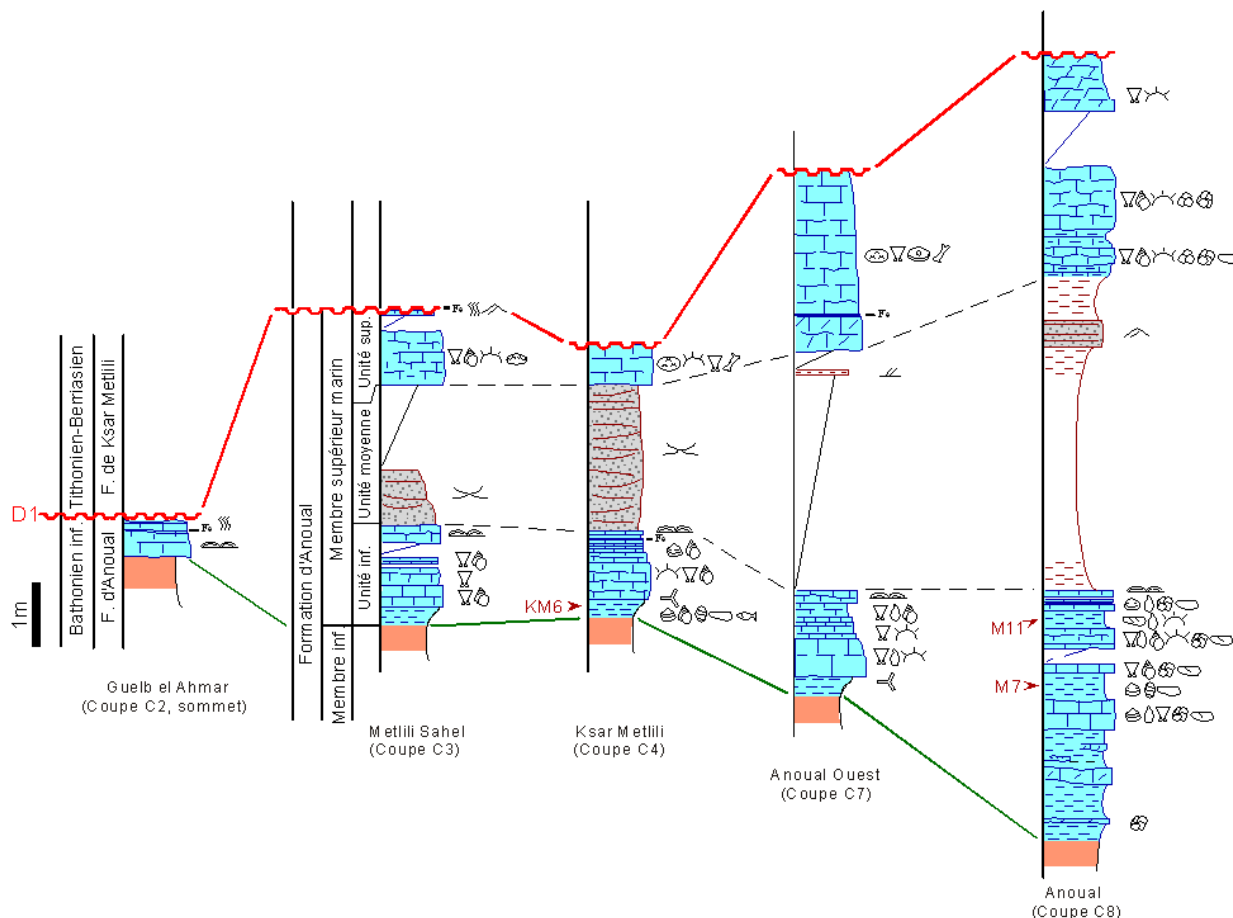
Bathonien inf.
Tithonien-Berriasien
F. d'Anoual
F. de Ksar Metlili
D1
Fe
1m
Guelb el Ahmar
(Coupe C2, sommet)

Formation d'Anoual
Membre inf.
Membre supérieur marin
Unité inf.
Unité moyenne
Unité sup.
Fe
Metlili Sahel
(Coupe C3)

KM6
Fe
Ksar Metlili
(Coupe C4)

Fe
Anoual Ouest
(Coupe C7)

M11
M7
Anoual
(Coupe C8)